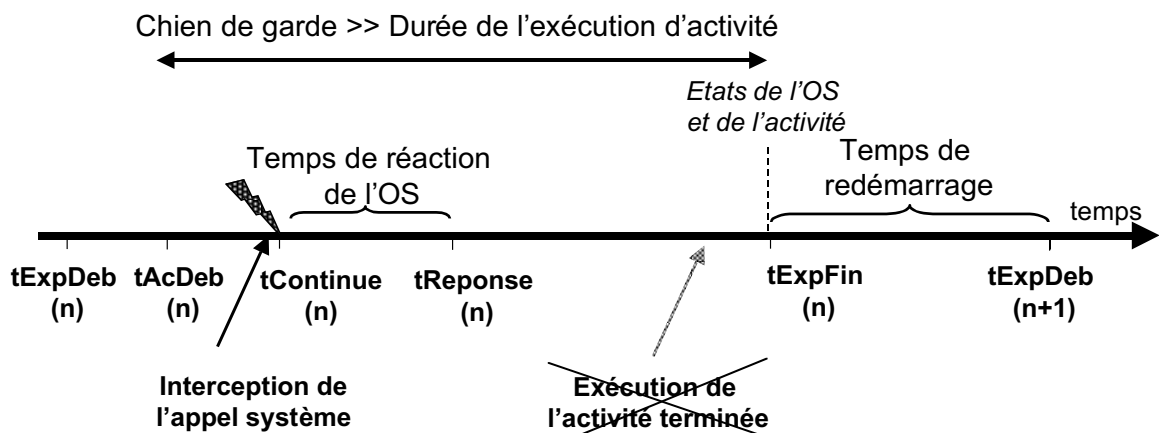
Chien de garde >> Durée de l'exécution d'activité

Etats de l'OS et de l'activité

Temps de réaction de l'OS

Temps de redémarrage

temps

tExpDeb (n)

tAcDeb (n)

tContinue (n)

tReponse (n)

tExpFin (n)

tExpDeb (n+1)

Interception de l'appel système

Exécution de l'activité terminée